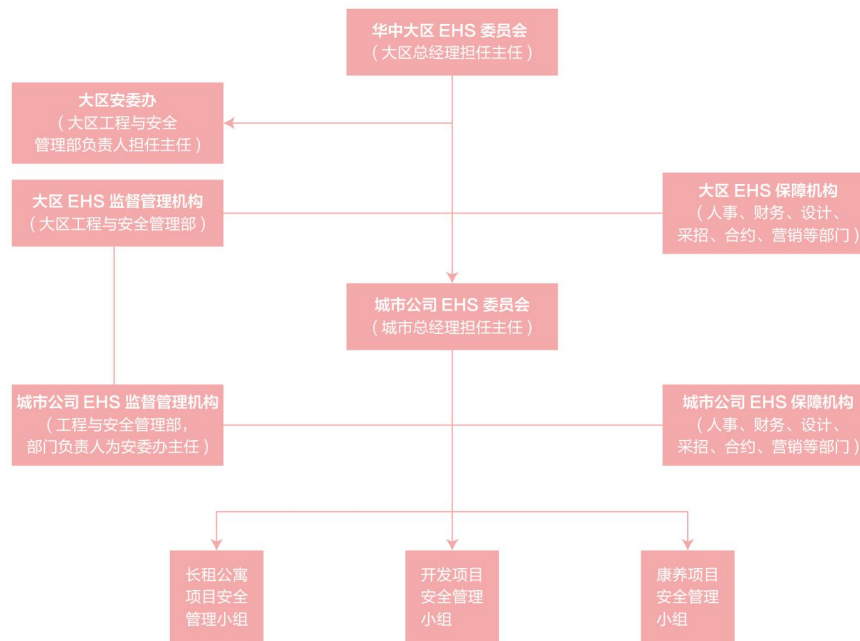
华中大区 EHS 委员会
（大区总经理担任主任）

大区安委办
（大区工程与安全管理部负责人担任主任）

大区 EHS 监督管理机构
（大区工程与安全管理部）

大区 EHS 保障机构
（人事、财务、设计、采招、合约、营销等部门）

城市公司 EHS 委员会
（城市总经理担任主任）

城市公司 EHS 监督管理机构
（工程与安全管理部，部门负责人为安委办主任）

城市公司 EHS 保障机构
（人事、财务、设计、采招、合约、营销等部门）

长租公寓项目安全管理小组

开发项目安全管理小组

康养项目安全管理小组